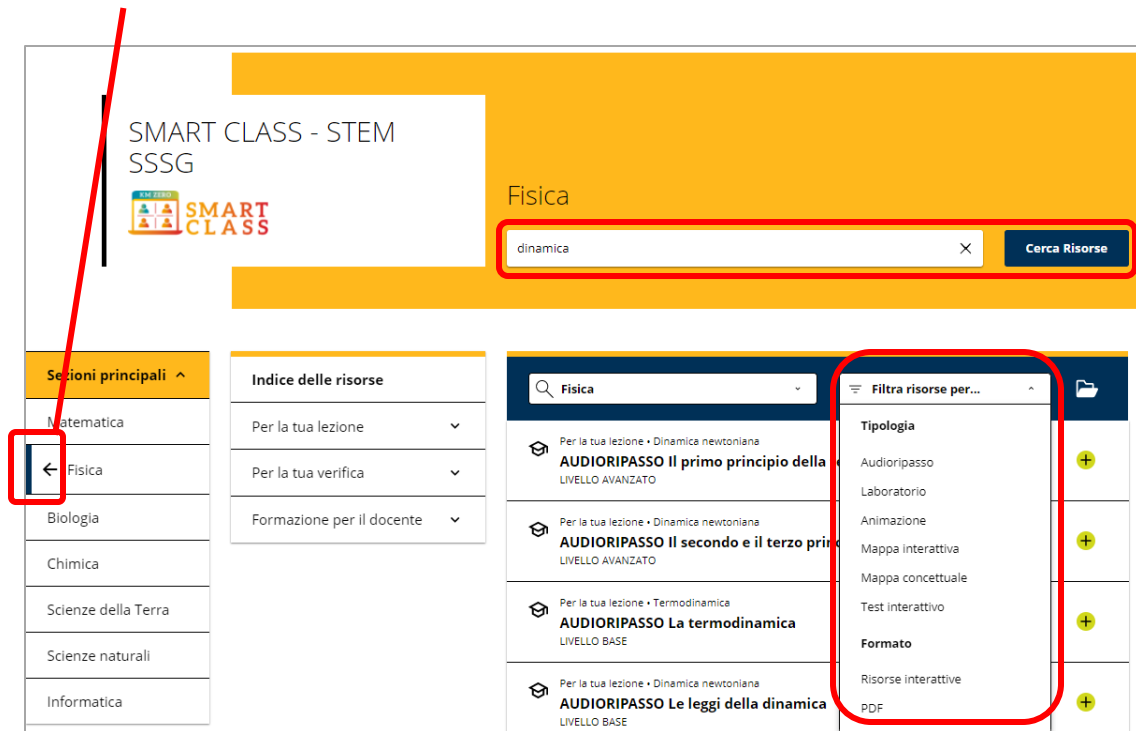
SMART CLASS - STEM SSSG

KM ZERO
SMART CLASS

Fisica

dinamica

Cerca Risorse

Sezioni principali

Matematica

Fisica

Biologia

Chimica

Scienze della Terra

Scienze naturali

Informatica

Indice delle risorse

Per la tua lezione

Per la tua verifica

Formazione per il docente

Fisica

Filtra risorse per...

Per la tua lezione • Dinamica newtoniana
AUDIORIPASSO Il primo principio della
LIVELLO AVANZATO

Per la tua lezione • Dinamica newtoniana
AUDIORIPASSO Il secondo e il terzo prin
LIVELLO AVANZATO

Per la tua lezione • Termodinamica
AUDIORIPASSO La termodinamica
LIVELLO BASE

Per la tua lezione • Dinamica newtoniana
AUDIORIPASSO Le leggi della dinamica
LIVELLO BASE

Tipologia

Audioripasso

Laboratorio

Animazione

Mappa interattiva

Mappa concettuale

Test interattivo

Formato

Risorse interattive

PDF